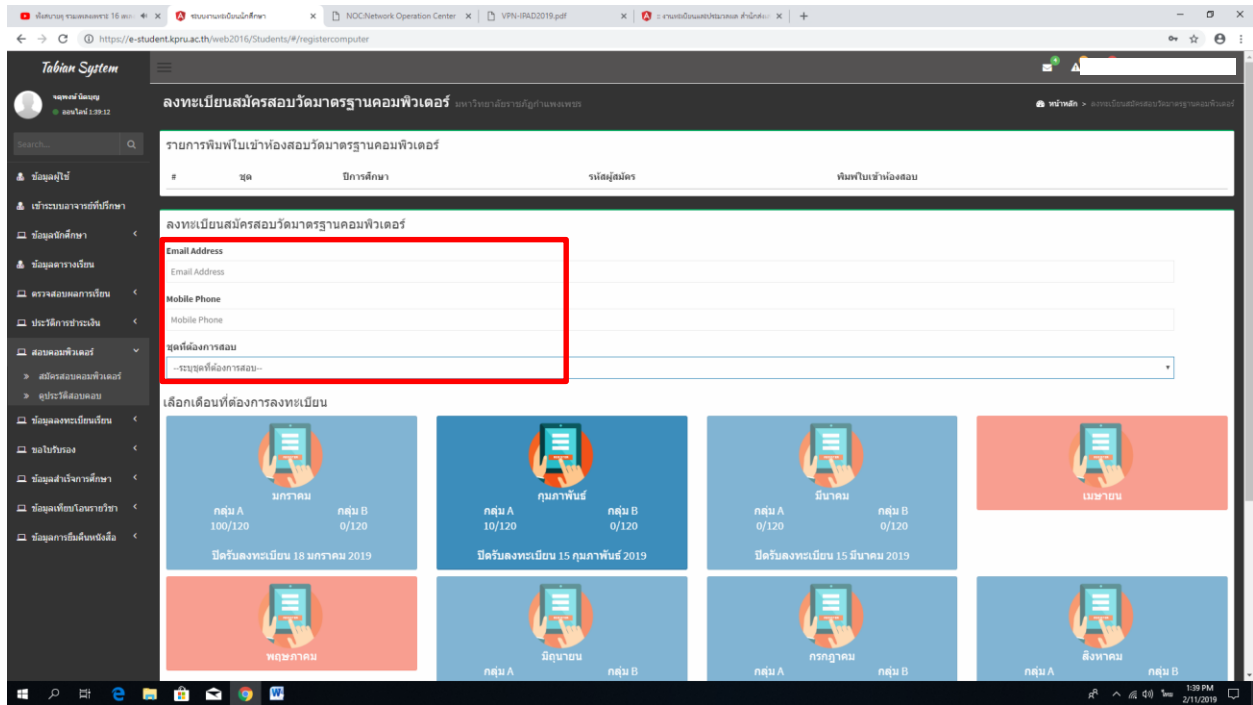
ฟังสบายๆ รวมเพลงเพราะ 16 เพลง | ระบบงานทะเบียนนักศึกษา | NOC:Network Operation Center | VPN-IPAD2019.pdf | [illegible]

https://e-student.kpru.ac.th/web2016/Students/#/registercomputer

Tabian System

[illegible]
ออนไลน์ 1:39:12

Search...

ข้อมูลผู้ใช้
เข้าระบบอาจารย์ที่ปรึกษา
ข้อมูลนักศึกษา
ข้อมูลตารางเรียน
ตรวจสอบผลการเรียน
ประวัติการชำระเงิน
สอบคอมพิวเตอร์
» สมัครสอบคอมพิวเตอร์
» ดูประวัติสอบคอม
ข้อมูลลงทะเบียนเรียน
ขอใบรับรอง
ข้อมูลสำเร็จการศึกษา
ข้อมูลเทียบโอนรายวิชา
ข้อมูลการยืมคืนหนังสือ

ลงทะเบียนสมัครสอบวัดมาตรฐานคอมพิวเตอร์ มหาวิทยาลัยราชภัฏกำแพงเพชร

หน้าหลัก > ลงทะเบียนสมัครสอบวัดมาตรฐานคอมพิวเตอร์

รายการพิมพ์ใบเข้าห้องสอบวัดมาตรฐานคอมพิวเตอร์

| # | ชุด | ปีการศึกษา | รหัสผู้สมัคร | พิมพ์ใบเข้าห้องสอบ |
|---|---|---|---|---|

ลงทะเบียนสมัครสอบวัดมาตรฐานคอมพิวเตอร์

Email Address
Email Address

Mobile Phone
Mobile Phone

ชุดที่ต้องการสอบ
--ระบุชุดที่ต้องการสอบ--

เลือกเดือนที่ต้องการลงทะเบียน

มกราคม
กลุ่ม A 100/120
กลุ่ม B 0/120
ปิดรับลงทะเบียน 18 มกราคม 2019

กุมภาพันธ์
กลุ่ม A 10/120
กลุ่ม B 0/120
ปิดรับลงทะเบียน 15 กุมภาพันธ์ 2019

มีนาคม
กลุ่ม A 0/120
กลุ่ม B 0/120
ปิดรับลงทะเบียน 15 มีนาคม 2019

เมษายน

พฤษภาคม

มิถุนายน
กลุ่ม A
กลุ่ม B

กรกฎาคม
กลุ่ม A
กลุ่ม B

สิงหาคม
กลุ่ม A
กลุ่ม B

1:39 PM
2/11/2019